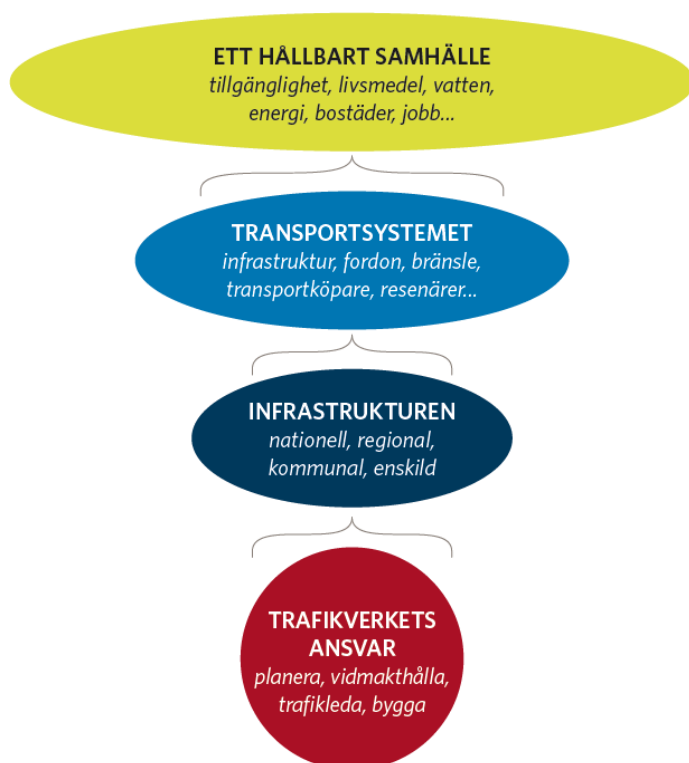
ETT HÅLLBART SAMHÄLLE
tillgänglighet, livsmedel, vatten, energi, bostäder, jobb...

TRANSPORTSYSTEMET
infrastruktur, fordon, bränsle, transportköpare, resenärer...

INFRASTRUKTUREN
nationell, regional, kommunal, enskild

TRAFIKVERKETS ANSVAR
planera, vidmakthålla, trafikleda, bygga